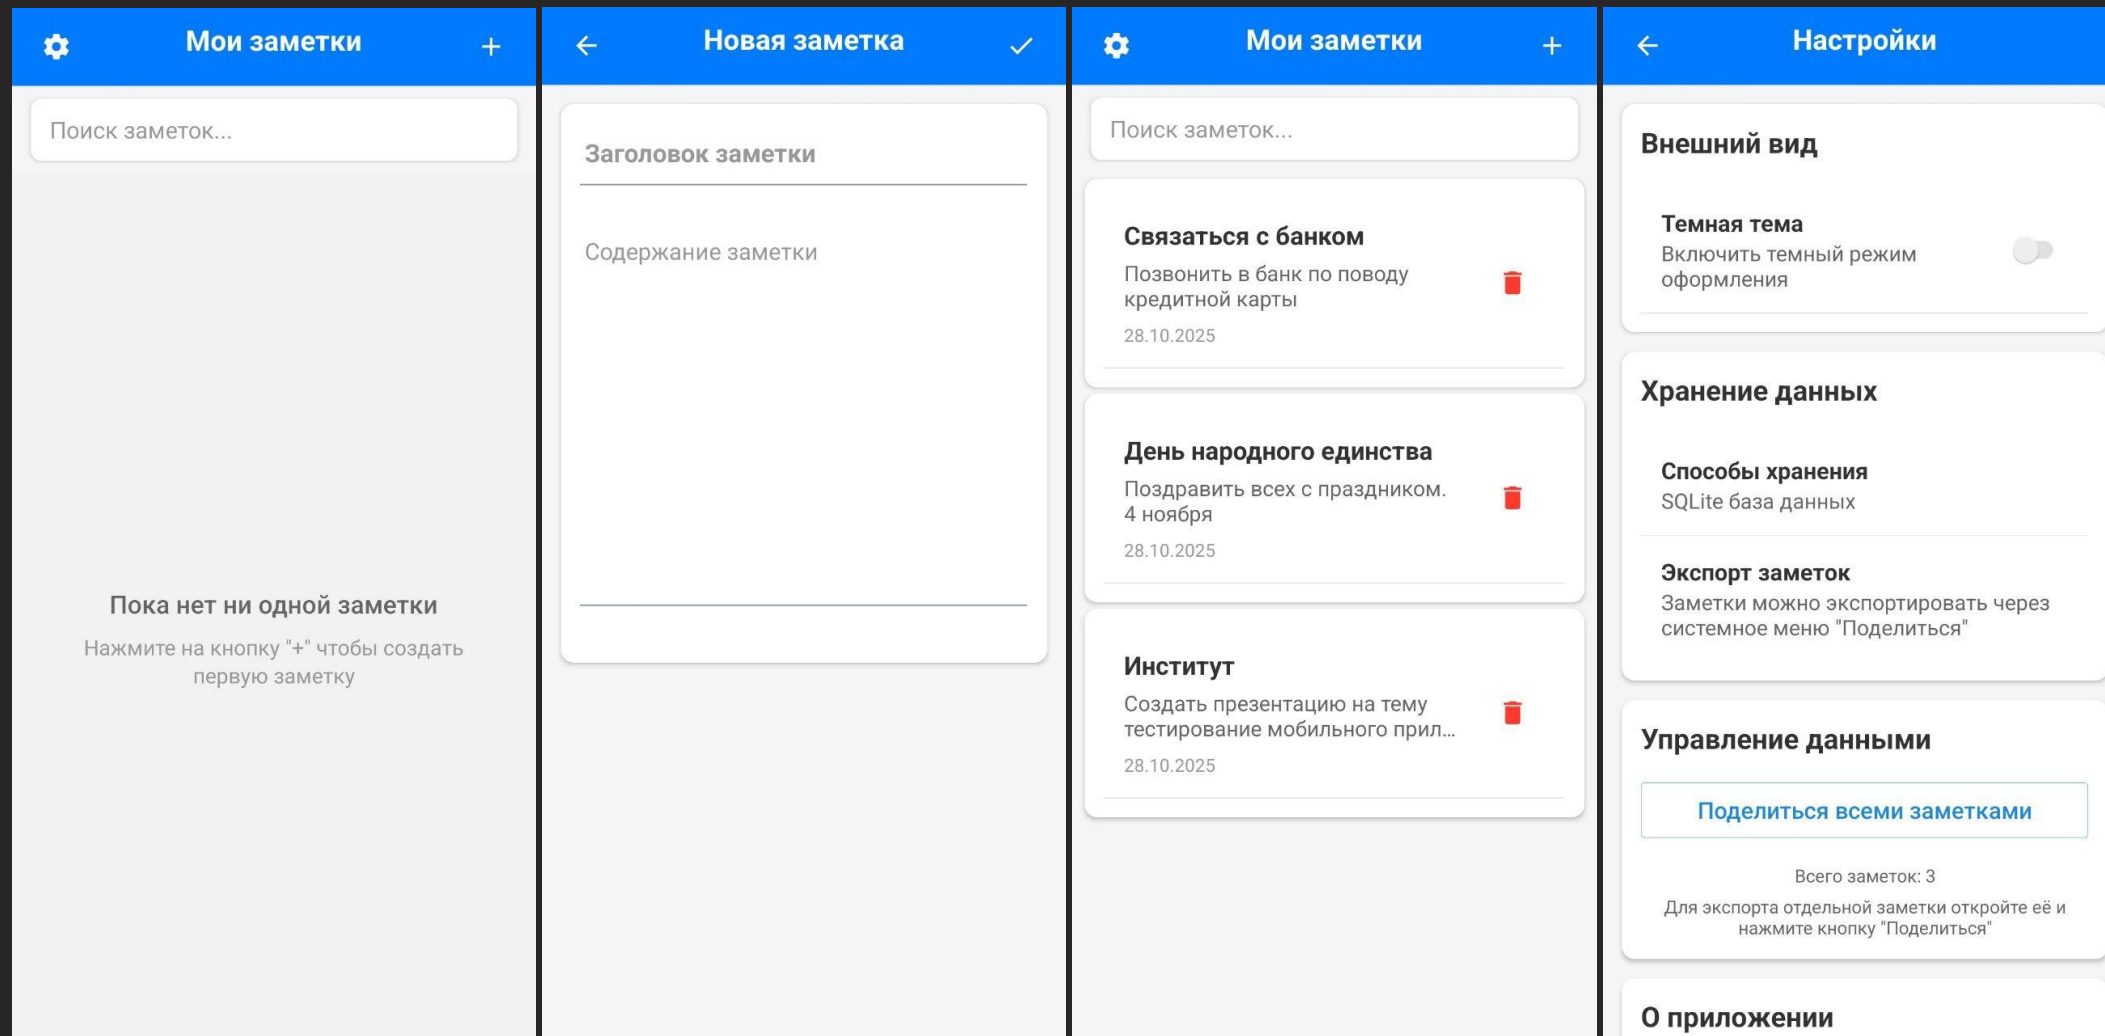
Мои заметки
+

Поиск заметок...

Пока нет ни одной заметки

Нажмите на кнопку "+" чтобы создать первую заметку

Новая заметка

Заголовок заметки

Содержание заметки

Мои заметки
+

Поиск заметок...

Связаться с банком
Позвонить в банк по поводу кредитной карты
28.10.2025

День народного единства
Поздравить всех с праздником. 4 ноября
28.10.2025

Институт
Создать презентацию на тему тестирование мобильного прил...
28.10.2025

Настройки

Внешний вид

Темная тема
Включить темный режим оформления

Хранение данных

Способы хранения
SQLite база данных

Экспорт заметок
Заметки можно экспортировать через системное меню "Поделиться"

Управление данными

Поделиться всеми заметками

Всего заметок: 3

Для экспорта отдельной заметки откройте её и нажмите кнопку "Поделиться"

О приложении